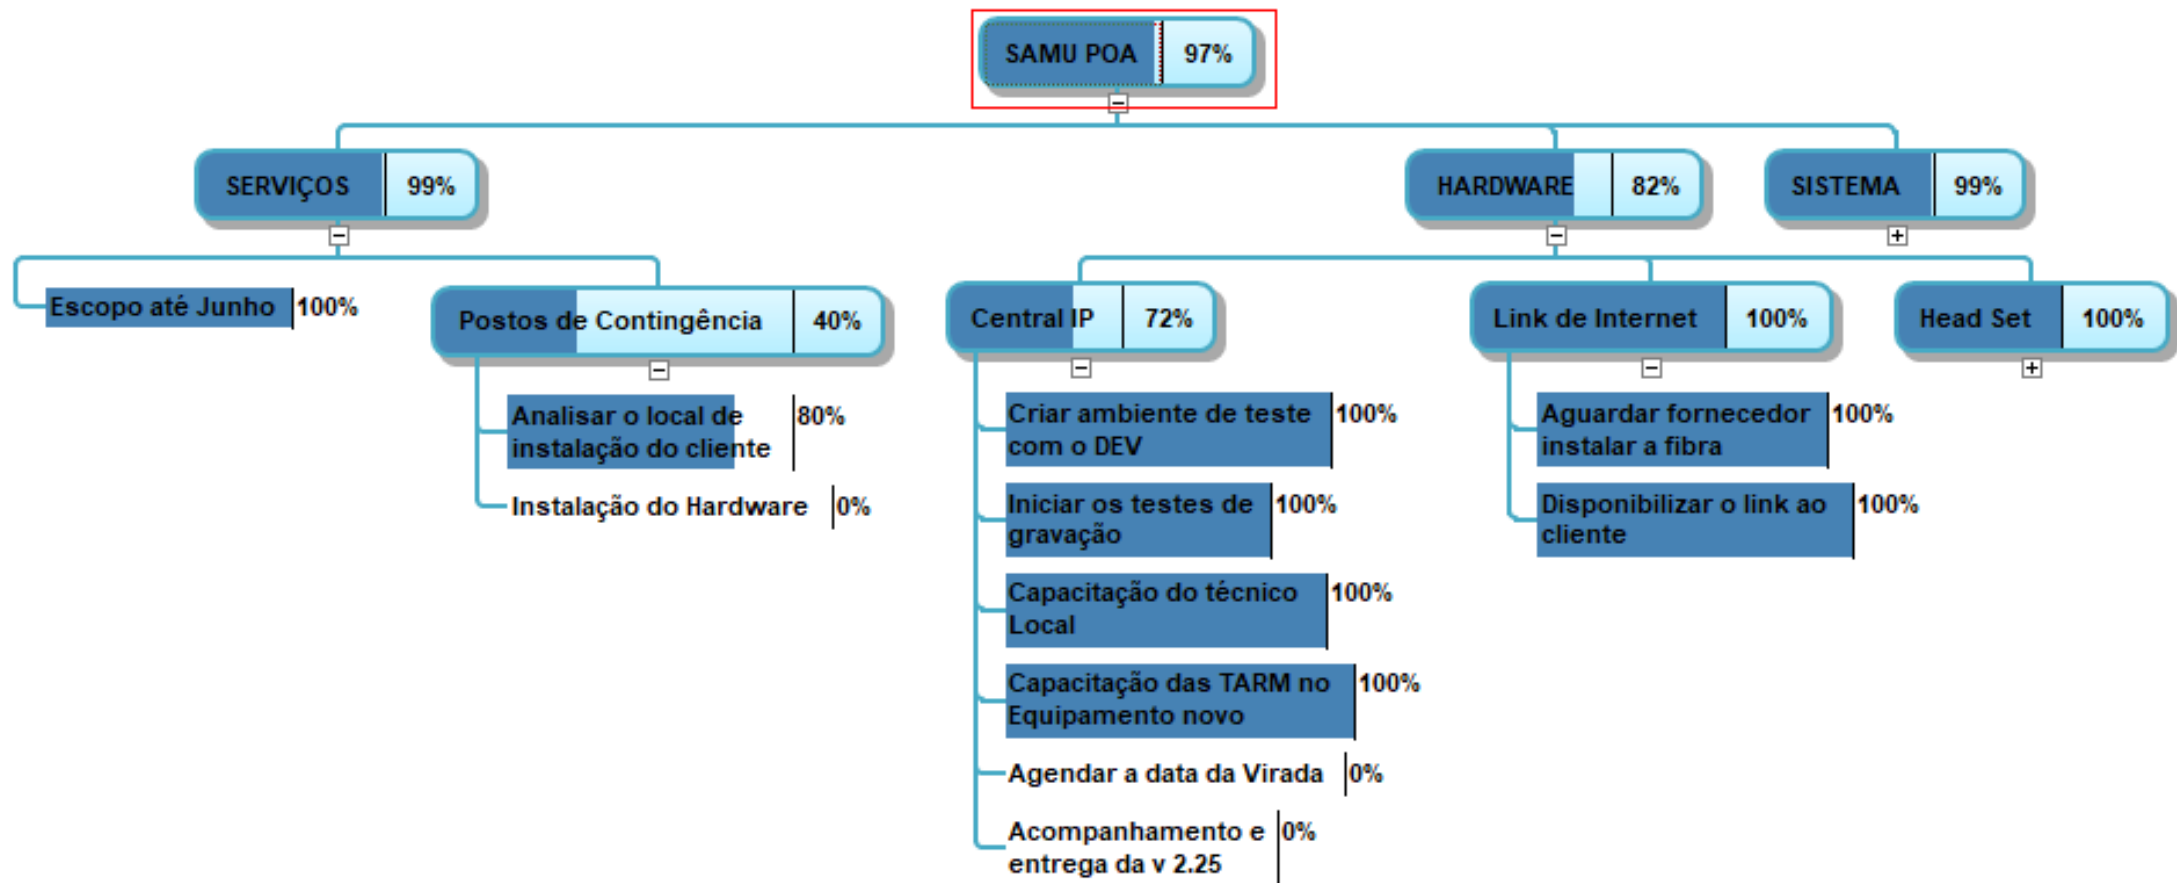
SAMU POA 97%

SERVIÇOS 99%

HARDWARE 82%

SISTEMA 99%

Escopo até Junho 100%

Postos de Contingência 40%

Analisar o local de instalação do cliente 80%

Instalação do Hardware 0%

Central IP 72%

Criar ambiente de teste com o DEV 100%

Iniciar os testes de gravação 100%

Capacitação do técnico Local 100%

Capacitação das TARM no Equipamento novo 100%

Agendar a data da Virada 0%

Acompanhamento e entrega da v 2.25 0%

Link de Internet 100%

Aguardar fornecedor instalar a fibra 100%

Disponibilizar o link ao cliente 100%

Head Set 100%